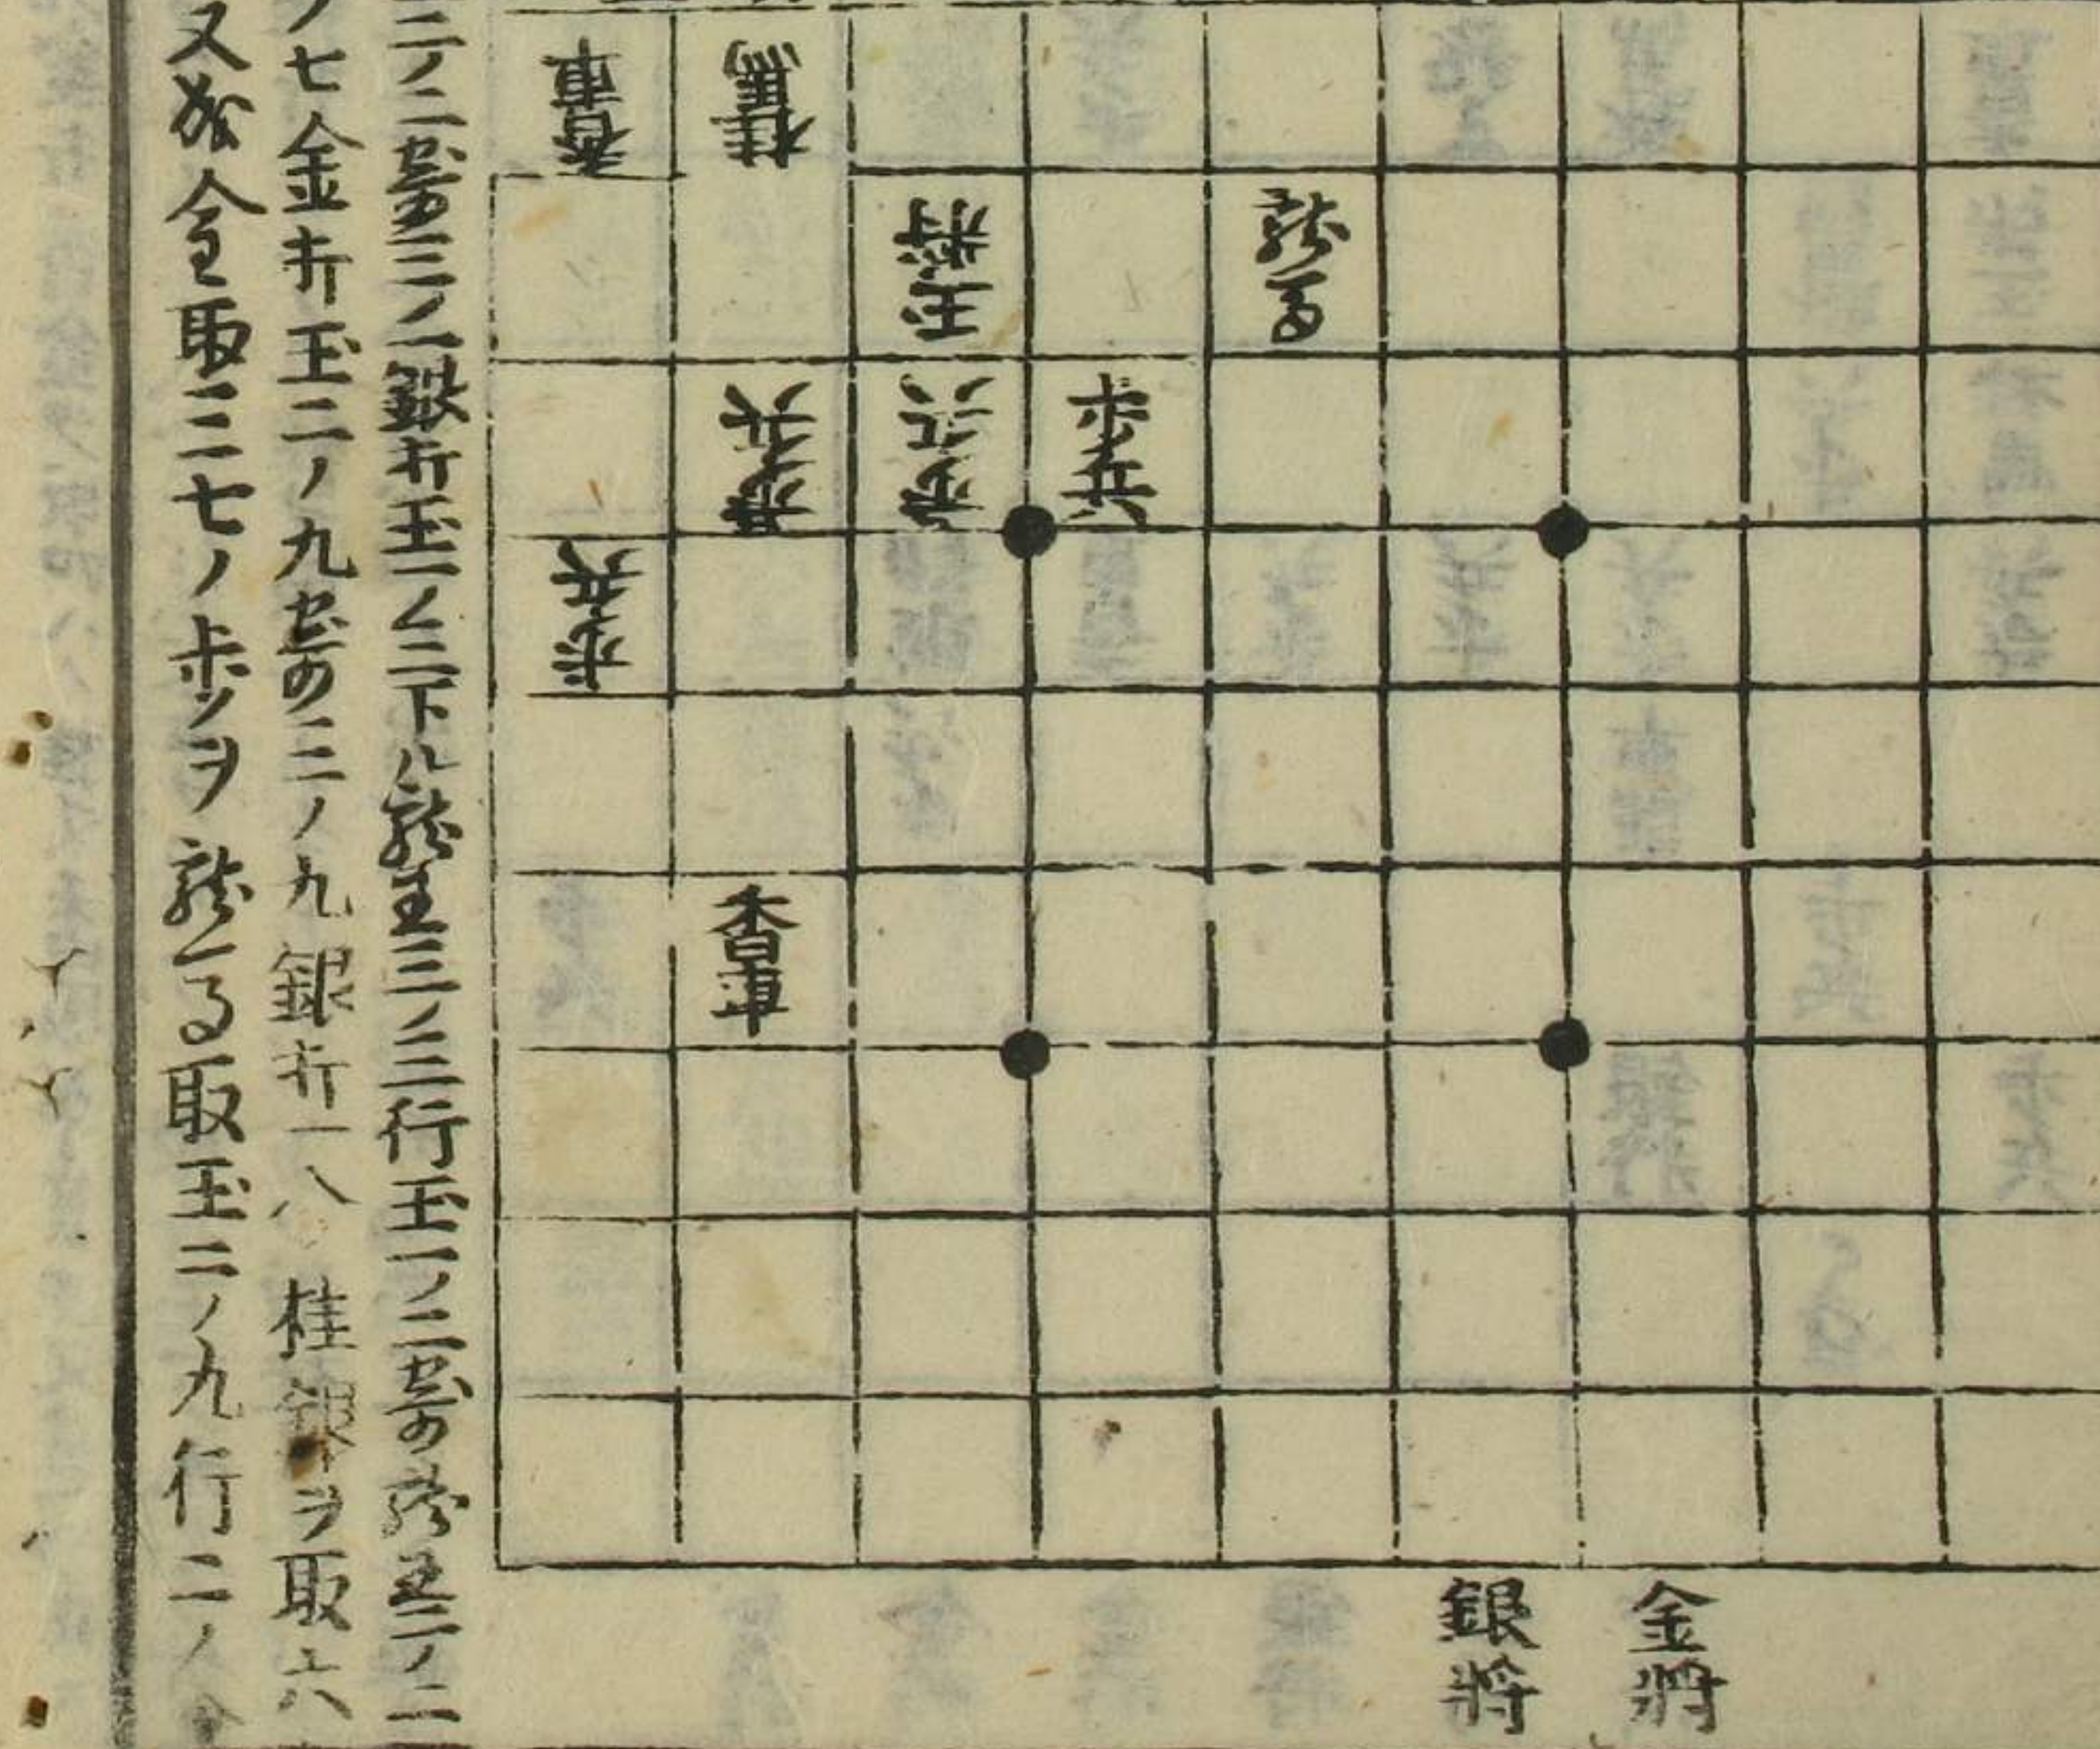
二テ二ノ三ニ角成三ノ二銀行玉二ノ三ニ下ル飛成玉三ノ三行玉一ノ二ニ角成飛成玉二ノ一

ノ七金打玉二ノ九ニ角成二ノ九銀打一八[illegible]桂銀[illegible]ヲ取テ六八

又ハ金ヲ取三ノ七ノ歩ヲ飛成ル取玉二ノ九行二ノ

香車

桂馬

玉将

飛車

歩兵

歩兵

歩兵

歩兵

香車

金将

銀将